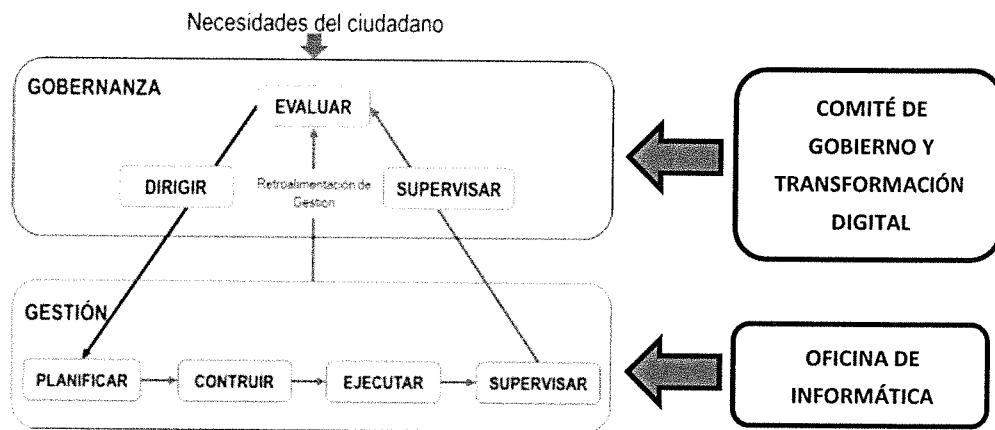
Necesidades del ciudadano

GOBERNANZA

EVALUAR

DIRIGIR

Retroalimentación de Gestion

SUPERVISAR

COMITÉ DE GOBIERNO Y TRANSFORMACIÓN DIGITAL

GESTIÓN

PLANIFICAR

CONTRUIR

EJECUTAR

SUPERVISAR

OFICINA DE INFORMÁTICA